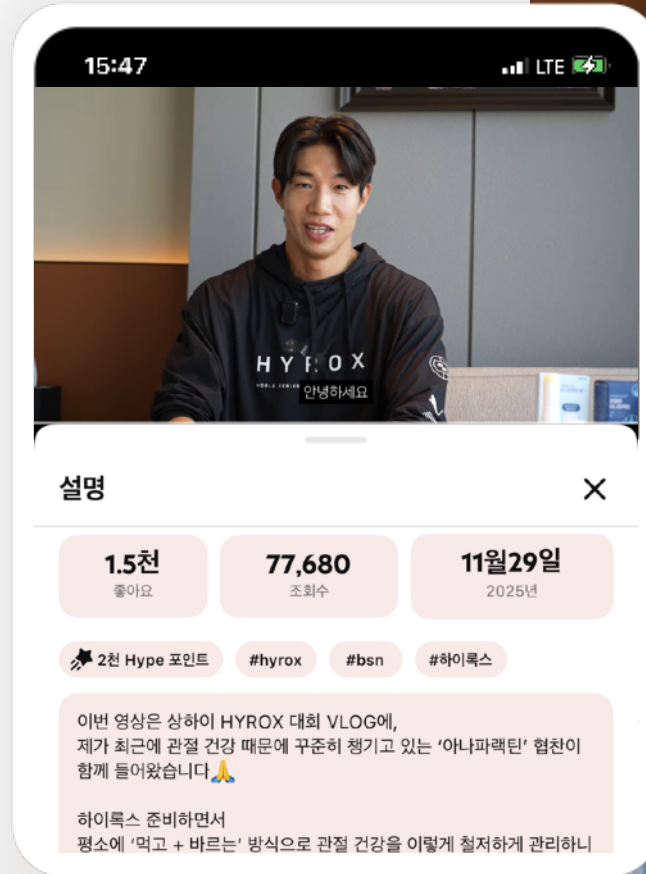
15:47

LTE

HYROX

안녕하세요

설명

×

| 1.5천 | 77,680 | 11월29일 |
|---|---|---|
| 좋아요 | 조회수 | 2025년 |

2천 Hype 포인트 #hyrox #bsn #하이록스

이번 영상은 상하이 HYROX 대회 VLOG에,
제가 최근에 관절 건강 때문에 꾸준히 챙기고 있는 '아나파랙틴' 협찬이 함께 들어왔습니다🙏

하이록스 준비하면서
평소에 '먹고 + 바르는' 방식으로 관절 건강을 이렇게 철저하게 관리하니